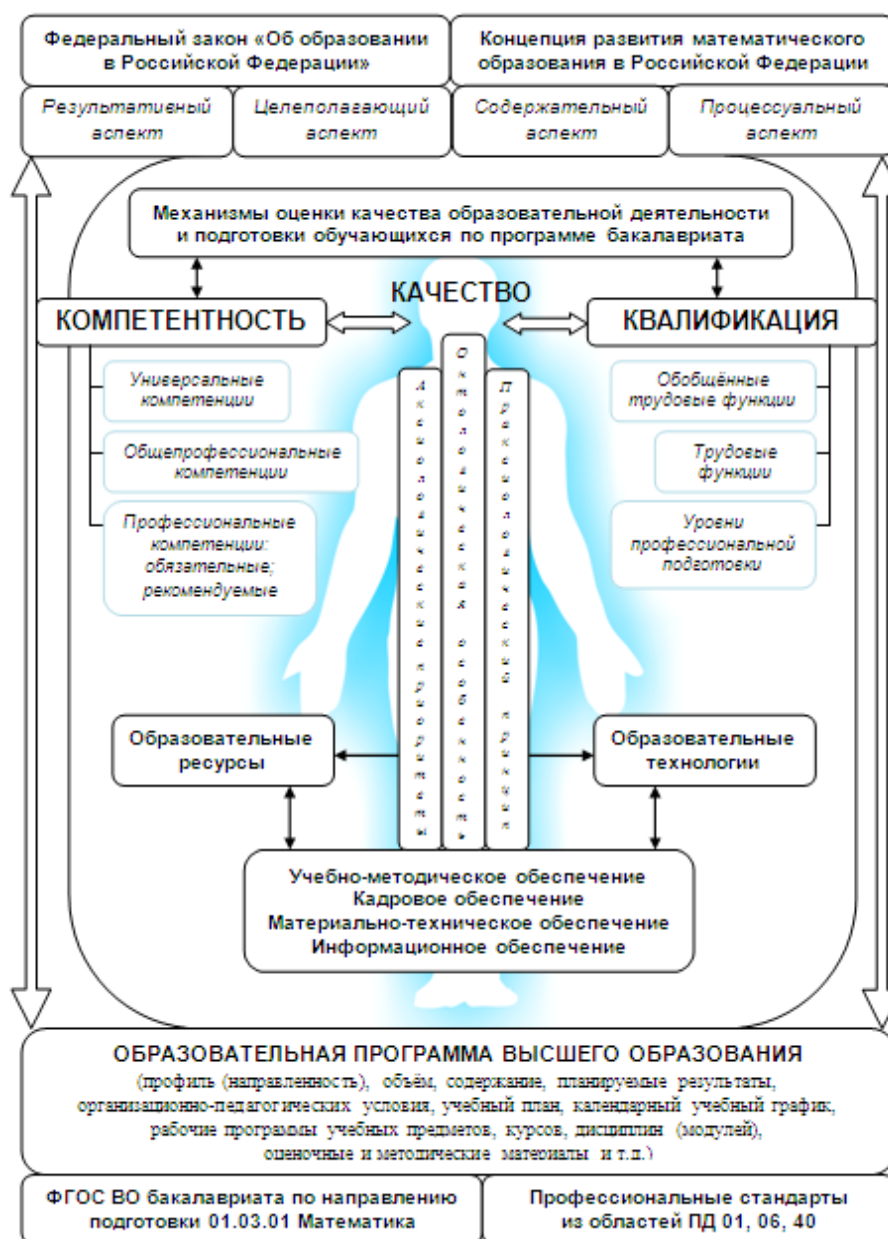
Федеральный закон «Об образовании в Российской Федерации»

Концепция развития математического образования в Российской Федерации

Результативный аспект

Целеполагающий аспект

Содержательный аспект

Процессуальный аспект

Механизмы оценки качества образовательной деятельности и подготовки обучающихся по программе бакалавриата

КАЧЕСТВО

КОМПЕТЕНТНОСТЬ

КВАЛИФИКАЦИЯ

Универсальные компетенции

Общепрофессиональные компетенции

Профессиональные компетенции: обязательные; рекомендуемые

Аксиологические приоритеты

Онтологическая особенность

Праксеологический принцип

Обобщённые трудовые функции

Трудовые функции

Уровни профессиональной подготовки

Образовательные ресурсы

Образовательные технологии

Учебно-методическое обеспечение
Кадровое обеспечение
Материально-техническое обеспечение
Информационное обеспечение

ОБРАЗОВАТЕЛЬНАЯ ПРОГРАММА ВЫСШЕГО ОБРАЗОВАНИЯ

(профиль (направленность), объём, содержание, планируемые результаты, организационно-педагогических условия, учебный план, календарный учебный график, рабочие программы учебных предметов, курсов, дисциплин (модулей), оценочные и методические материалы и т.д.)

ФГОС ВО бакалавриата по направлению подготовки 01.03.01 Математика

Профессиональные стандарты из областей ПД 01, 06, 40